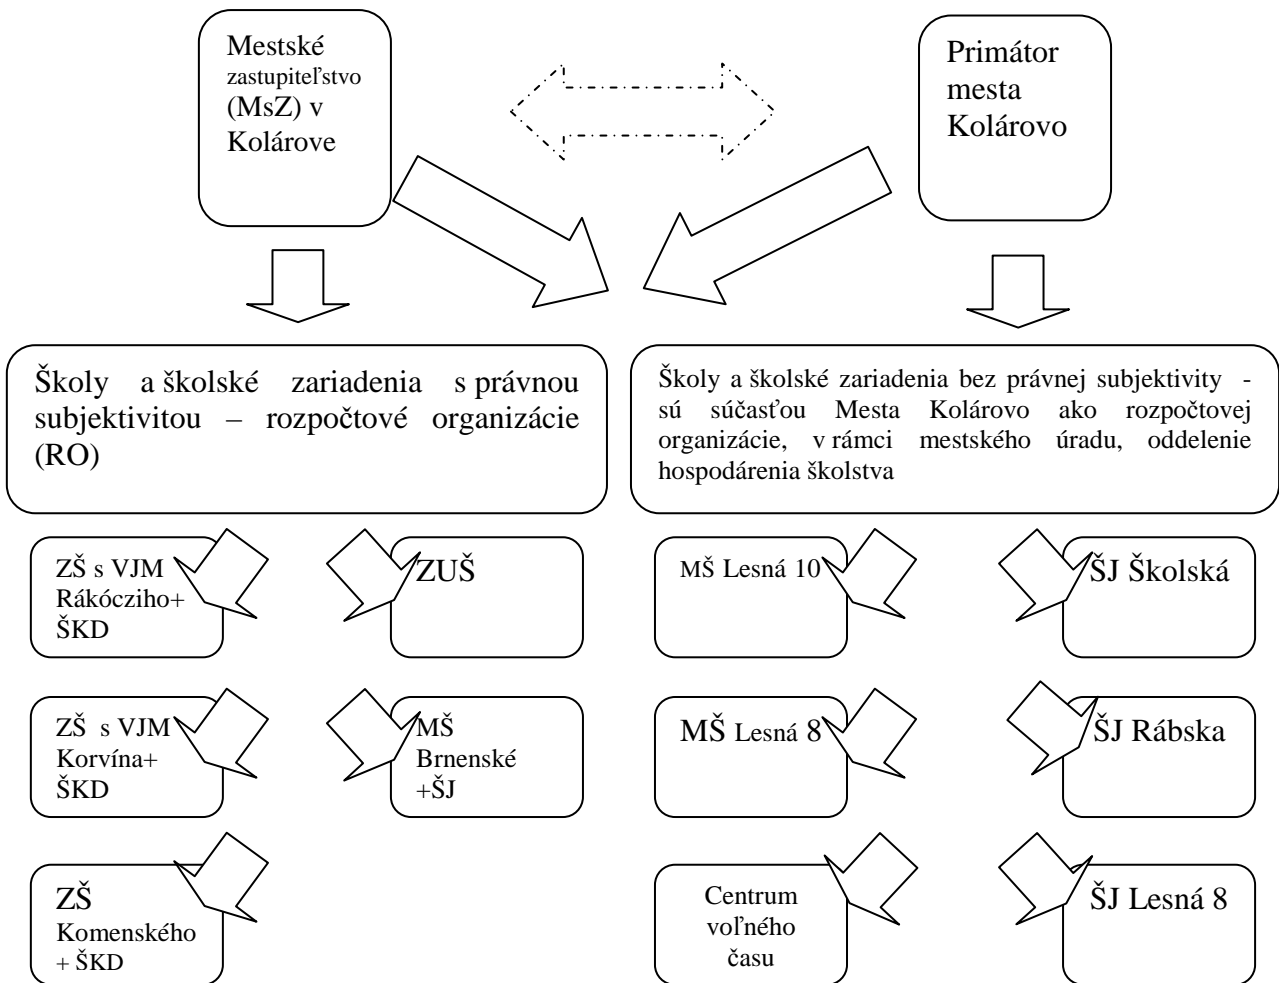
Mestské zastupiteľstvo (MsZ) v Kolárove

Primátor mesta Kolárovo

Školy a školské zariadenia s právnou subjektivitou – rozpočtové organizácie (RO)

Školy a školské zariadenia bez právnej subjektivity - sú súčasťou Mesta Kolárovo ako rozpočtovej organizácie, v rámci mestského úradu, oddelenie hospodárenia školstva

ZŠ s VJM Rákócziho+ ŠKD

ZUŠ

ZŠ s VJM Korvína+ ŠKD

MŠ Brnenské +ŠJ

ZŠ Komenského + ŠKD

MŠ Lesná 10

ŠJ Školská

MŠ Lesná 8

ŠJ Rábska

Centrum voľného času

ŠJ Lesná 8